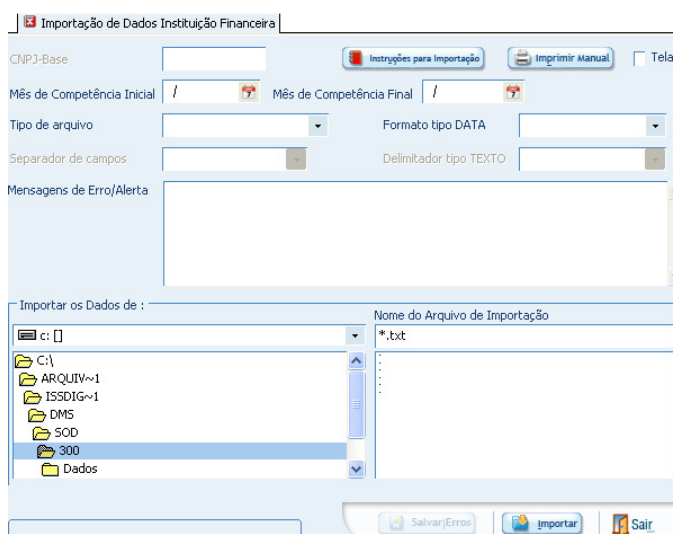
Importação de Dados Instituição Financeira

CNPJ-Base

Instruções para Importação

Imprimir Manual

Tela

Mês de Competência Inicial /

Mês de Competência Final /

Tipo de arquivo

Formato tipo DATA

Separador de campos

Delimitador tipo TEXTO

Mensagens de Erro/Alerta

Importar os Dados de :

c: []

C:\
ARQUIV~1
ISSDIG~1
DMS
SOD
300
Dados

Nome do Arquivo de Importação

*.txt

Salvar|Erros

Importar

Sair